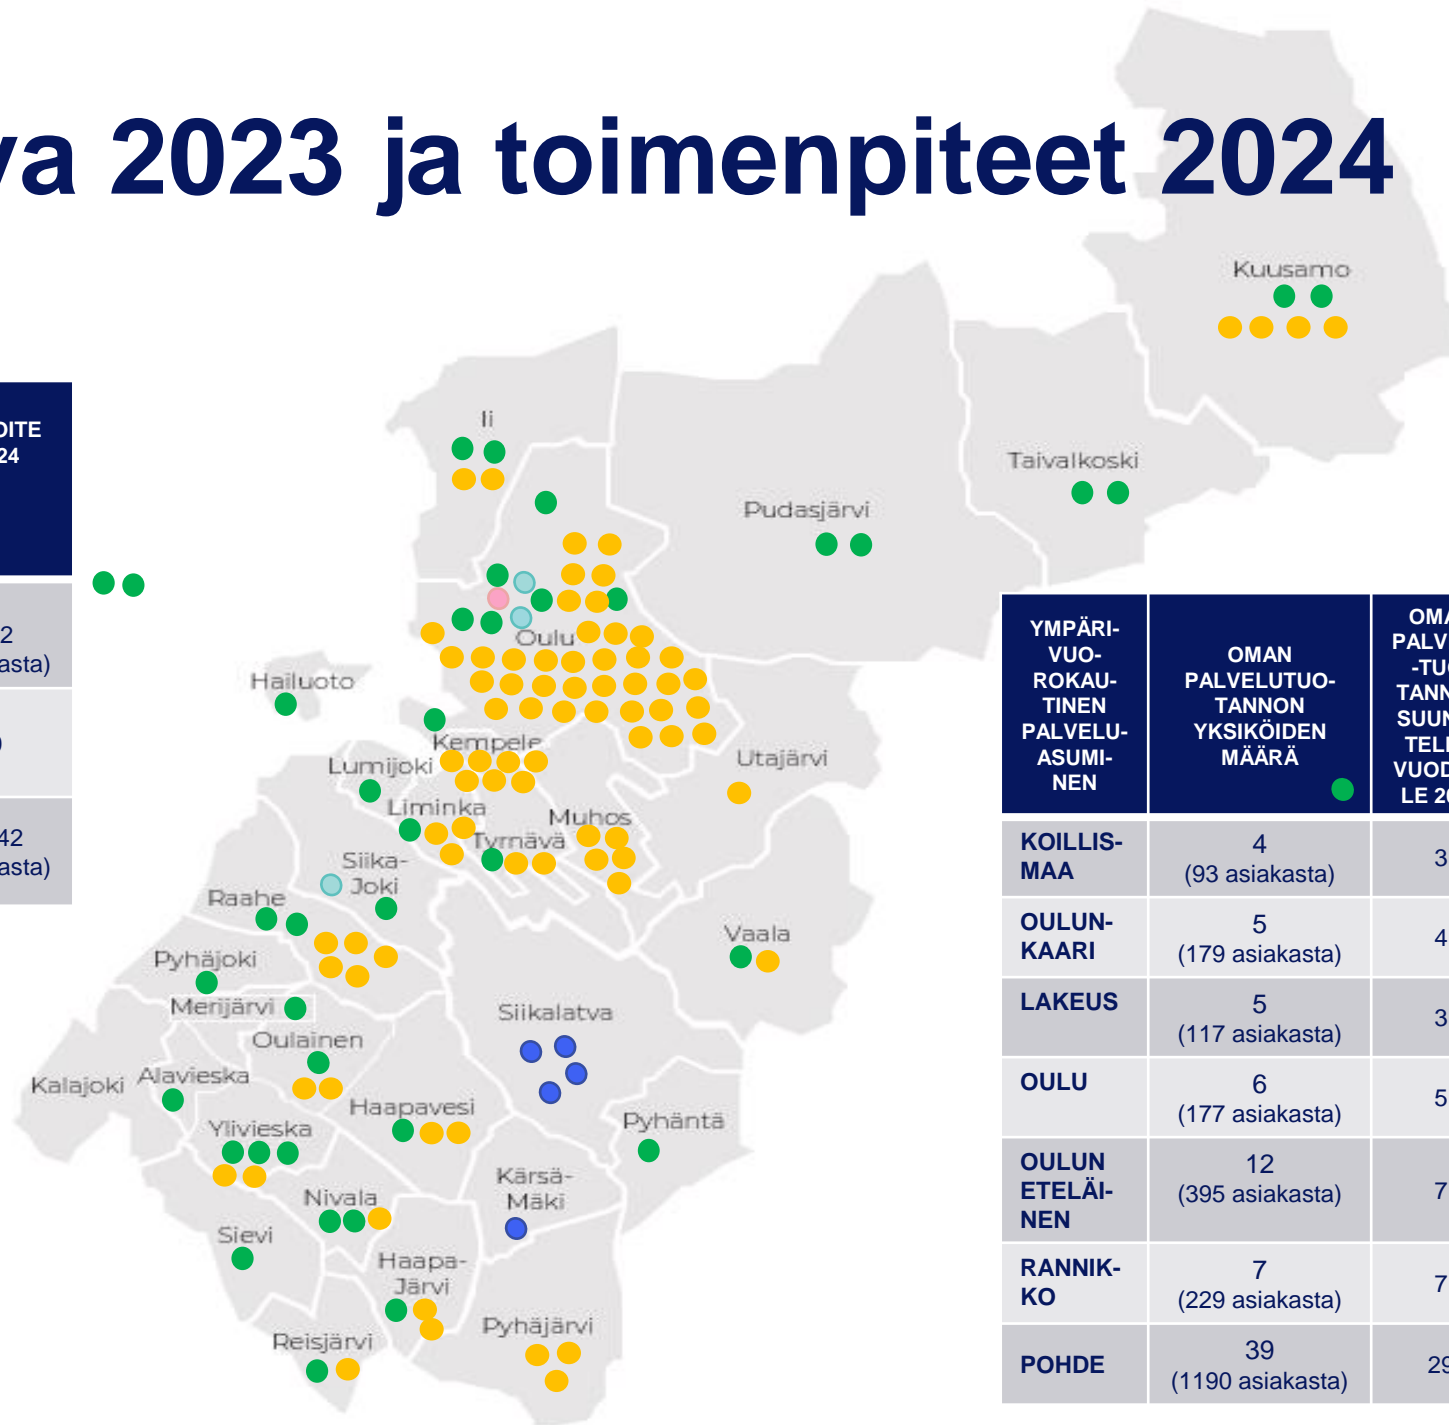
va 2023 ja toimenpiteet 2024

| DITE 24 |
|---|
| 2 asta) |
| ) |
| 42 asta) |

Kuusamo
Ii
Taivalkoski
Pudasjärvi
Oulu
Hailuoto
Kempele
Lumijoki
Utajärvi
Liminka
Muhos
Tyrnävä
Siika-Joki
Raahe
Vaala
Pyhäjoki
Merijärvi
Siikalatva
Oulainen
Kalajoki
Alavieska
Haapavesi
Pyhäntä
Ylivieska
Kärsä-Mäki
Nivala
Sievi
Haapa-Järvi
Pyhäjärvi
Reisjärvi

| YMPÄRI-VUO-ROKAU-TINEN PALVELU-ASUMI-NEN | OMAN PALVELUTUO-TANNON YKSIKÖIDEN MÄÄRÄ | OMA PALV -TU TANN SUUN TELI VUOD LE 2 |
|---|---|---|
| KOILLIS-MAA | 4 (93 asiakasta) | 3 |
| OULUN-KAARI | 5 (179 asiakasta) | 4 |
| LAKEUS | 5 (117 asiakasta) | 3 |
| OULU | 6 (177 asiakasta) | 5 |
| OULUN ETELÄI-NEN | 12 (395 asiakasta) | 7 |
| RANNIK-KO | 7 (229 asiakasta) | 7 |
| POHDE | 39 (1190 asiakasta) | 29 |